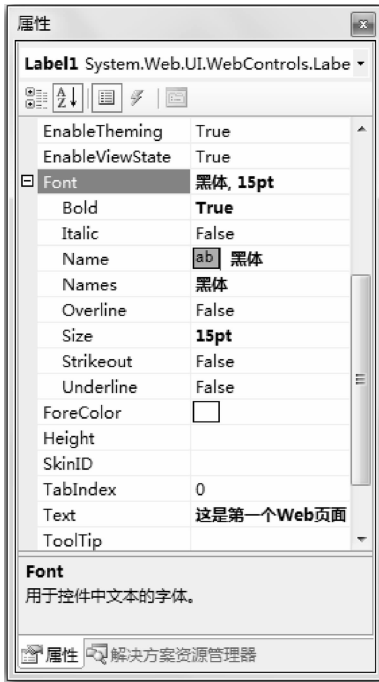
属性

Label1 System.Web.UI.WebControls.Labe

| | |
|---|---|
| EnableTheming | True |
| EnableViewState | True |
| Font | 黑体, 15pt |
| Bold | True |
| Italic | False |
| Name | ab 黑体 |
| Names | 黑体 |
| Overline | False |
| Size | 15pt |
| Strikeout | False |
| Underline | False |
| ForeColor | |
| Height | |
| SkinID | |
| TabIndex | 0 |
| Text | 这是第一个Web页面 |
| ToolTip | |

Font
用于控件中文本的字体。

属性 解决方案资源管理器